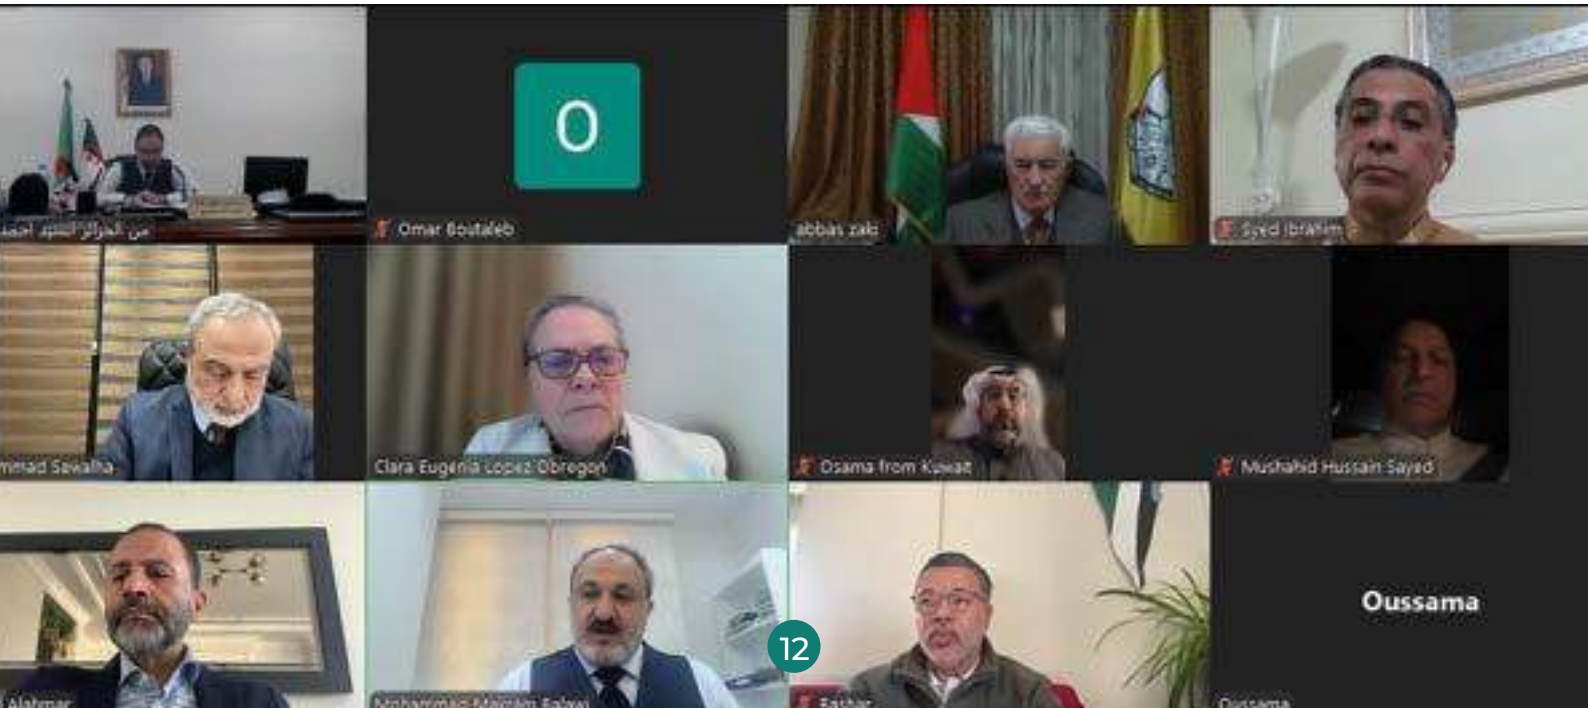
من الجزائر السفير أحمد

O

Omar Boutaleb

abbas zaki

Syed Ibrahim

mmad Sawalha

Clara Eugenia Lopez Obregon

Osama from Kuwait

Mushahid Hussain Sayed

Alatmar

Mohammad Marian Salawi

12

Fashar

Oussama

Oussama